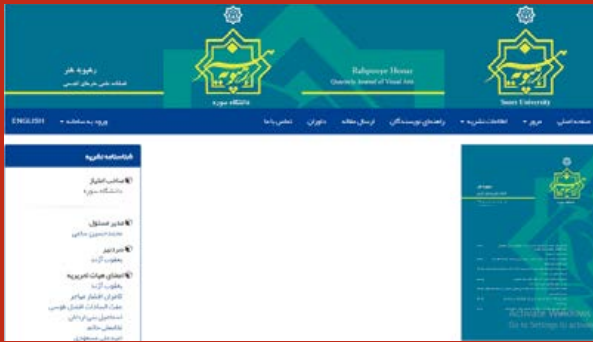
رهپویه هنر
فصلنامه علمی هنرهای تجسمی
دانشگاه سوره

Rahpouye Honar
Quarterly Journal of Visual Arts

Soore University

صفحه اصلی مرور اطلاعات نشریه راهنمای نویسندگان ارسال مقاله داوران تماس با ما ورود به سامانه ENGLISH

شناسنامه نشریه

صاحب امتیاز
دانشگاه سوره

مدیر مسئول
محمدحسین ساکی

سردبیر
یعقوب آژند

اعضای هیات تحریریه
یعقوب آژند
کامران افشار مهاجر
عفت السادات افضل طوسی
اسماعیل بنی اردلان
غلامعلی حاتم
امیرعلی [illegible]

Activate Windows
Go to Settings to activate